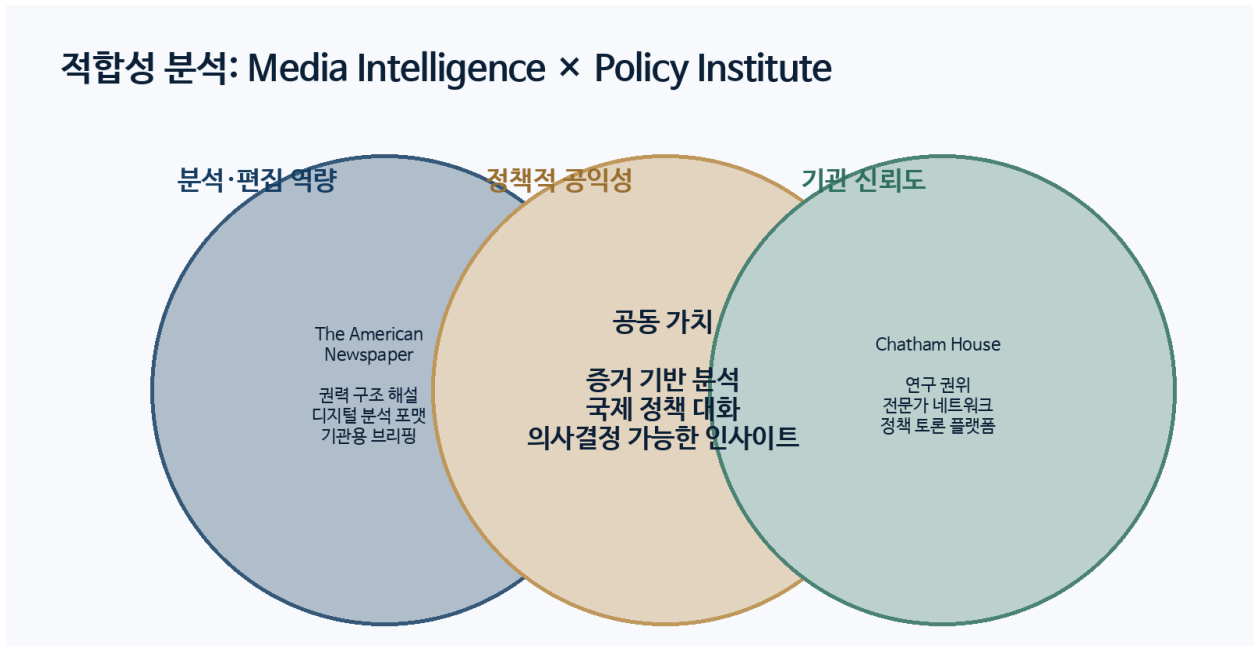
적합성 분석: Media Intelligence × Policy Institute

분석·편집 역량

정책적 공익성

기관 신뢰도

The American Newspaper

권력 구조 해설
디지털 분석 포맷
기관용 브리핑

공동 가치

증거 기반 분석
국제 정책 대화
의사결정 가능한 인사이트

Chatham House

연구 권위
전문가 네트워크
정책 토론 플랫폼